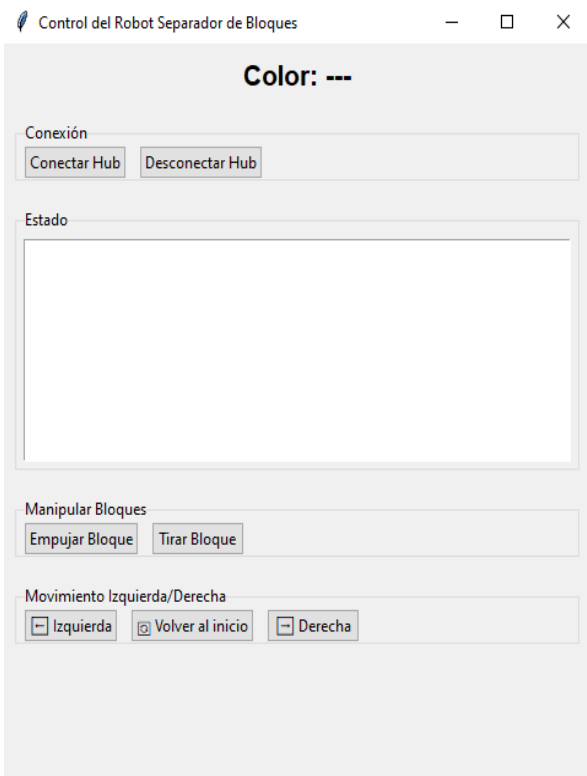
Control del Robot Separador de Bloques

Color: ---

Conexión

Conectar Hub

Desconectar Hub

Estado

Manipular Bloques

Empujar Bloque

Tirar Bloque

Movimiento Izquierda/Derecha

← Izquierda

Volver al inicio

→ Derecha